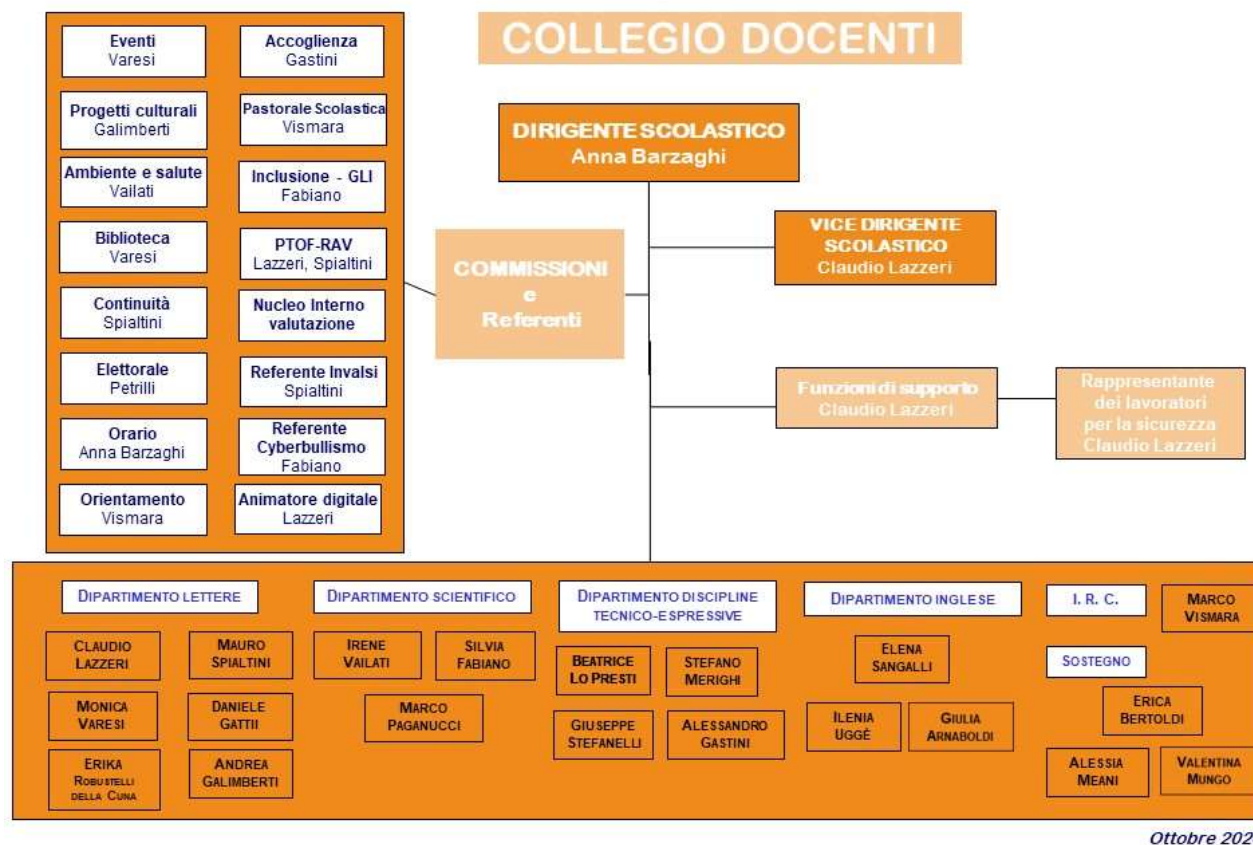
COLLEGIO DOCENTI

Eventi
Varesi

Accoglienza
Gastini

Progetti culturali
Galimberti

Pastorale Scolastica
Vismara

Ambiente e salute
Vailati

Inclusione - GLI
Fabiano

Biblioteca
Varesi

PTOF-RAV
Lazzeri, Spialtini

Continuità
Spialtini

Nucleo Interno valutazione

Elettorale
Petrilli

Referente Invalsi
Spialtini

Orario
Anna Barzaghi

Referente Cyberbullismo
Fabiano

Orientamento
Vismara

Animatore digitale
Lazzeri

DIRIGENTE SCOLASTICO
Anna Barzaghi

COMMISSIONI
e
Referenti

VICE DIRIGENTE SCOLASTICO
Claudio Lazzeri

Funzioni di supporto
Claudio Lazzeri

Rappresentante dei lavoratori per la sicurezza
Claudio Lazzeri

DIPARTIMENTO LETTERE

CLAUDIO LAZZERI

MAURO SPIALTINI

MONICA VARESI

DANIELE GATTI

ERIKA ROBUSTELLI DELLA CUNA

ANDREA GALIMBERTI

DIPARTIMENTO SCIENTIFICO

IRENE VAILATI

SILVIA FABIANO

MARCO PAGANUCCI

DIPARTIMENTO DISCIPLINE TECNICO-ESPRESSIVE

BEATRICE LO PRESTI

STEFANO MERIGHI

GIUSEPPE STEFANELLI

ALESSANDRO GASTINI

DIPARTIMENTO INGLESE

ELENA SANGALLI

ILENIA UGGÈ

GIULIA ARNABOLDI

I. R. C.

MARCO VISMARA

SOSTEGNO

ERICA BERTOLDI

ALESSIA MEANI

VALENTINA MUNGO

Ottobre 202